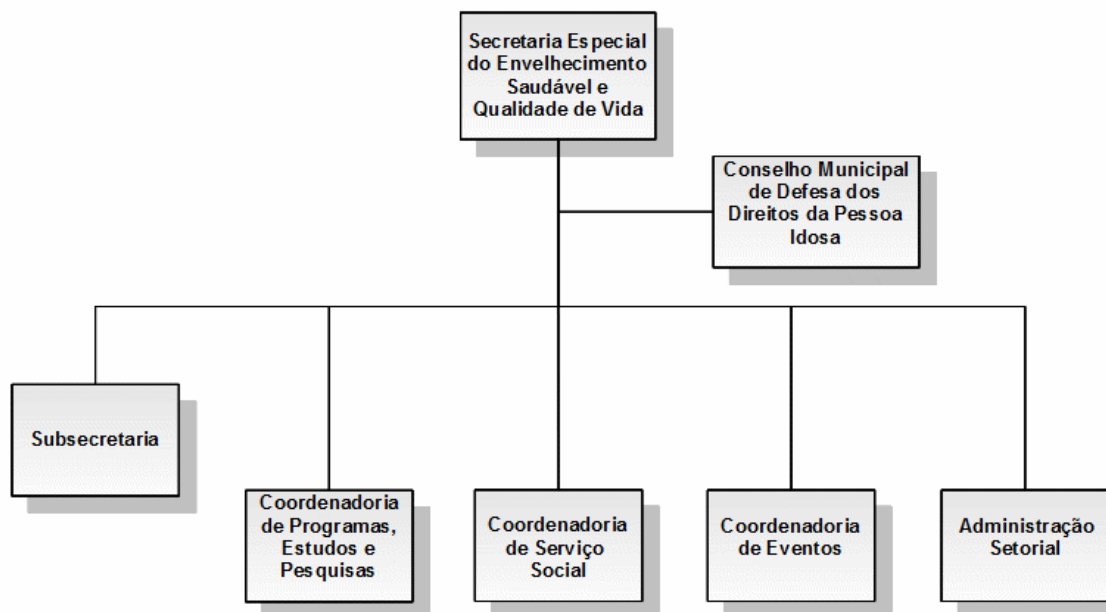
Secretaria Especial do Envelhecimento Saudável e Qualidade de Vida

Conselho Municipal de Defesa dos Direitos da Pessoa Idosa

Subsecretaria

Coordenadoria de Programas, Estudos e Pesquisas

Coordenadoria de Serviço Social

Coordenadoria de Eventos

Administração Setorial